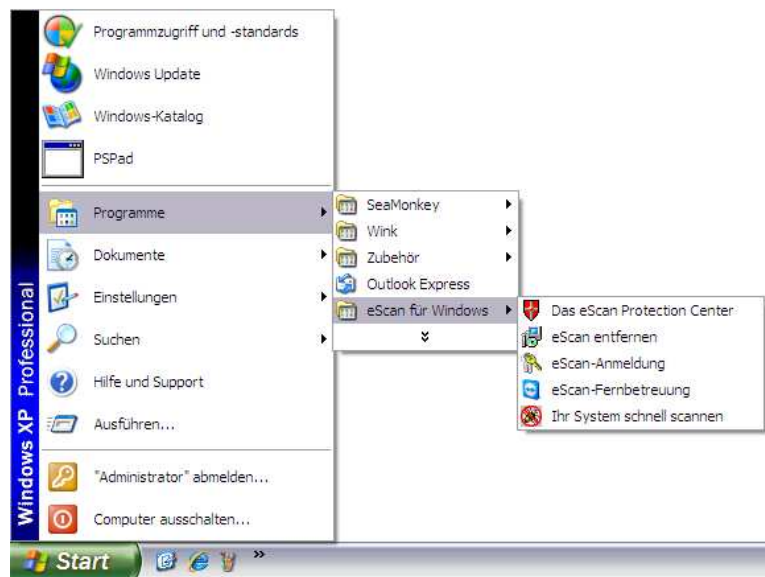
Windows XP Professional

Programmzugriff und -standards
Windows Update
Windows-Katalog
PSPad
Programme
Dokumente
Einstellungen
Suchen
Hilfe und Support
Ausführen...
"Administrator" abmelden...
Computer ausschalten...

SeaMonkey
Wink
Zubehör
Outlook Express
eScan für Windows
»

Das eScan Protection Center
eScan entfernen
eScan-Anmeldung
eScan-Fernbetreuung
Ihr System schnell scannen

Start
»